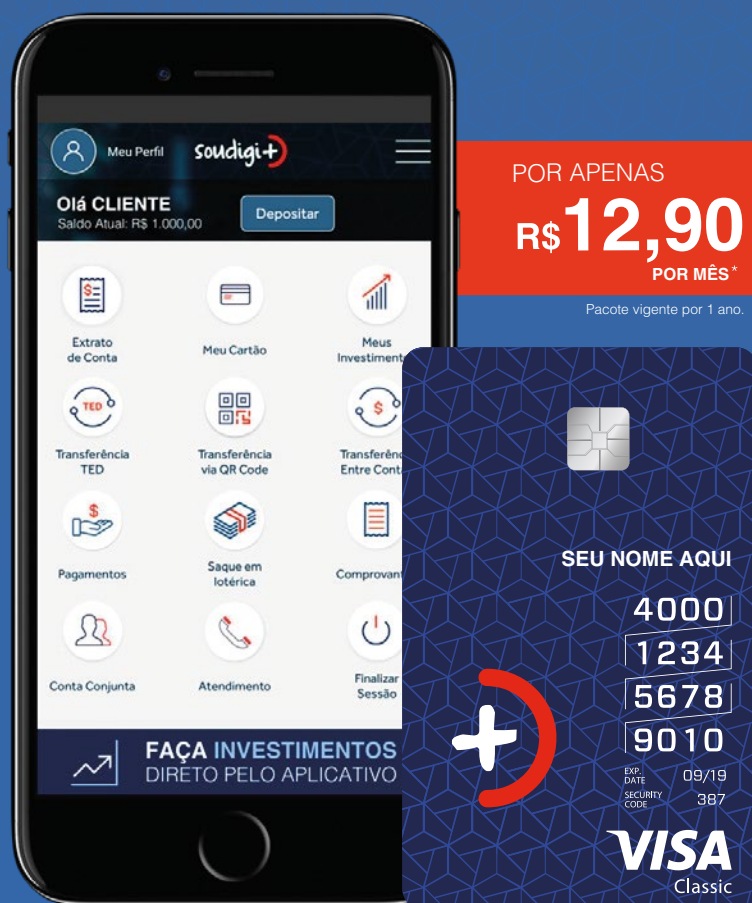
Meu Perfil soudigi+

Olá CLIENTE
Saldo Atual: R$ 1.000,00

Depositar

$

Extrato de Conta

Meu Cartão

Meus Investiment

TED

Transferência TED

Transferência via QR Code

$

Transferênc Entre Cont

$

Pagamentos

Saque em lotérica

Comprovant

Conta Conjunta

Atendimento

Finalizar Sessão

FAÇA INVESTIMENTOS
DIRETO PELO APLICATIVO

POR APENAS
R$12,90
POR MÊS*

Pacote vigente por 1 ano.

SEU NOME AQUI

4000
1234
5678
9010

EXP. DATE 09/19
SECURITY CODE 387

VISA
Classic